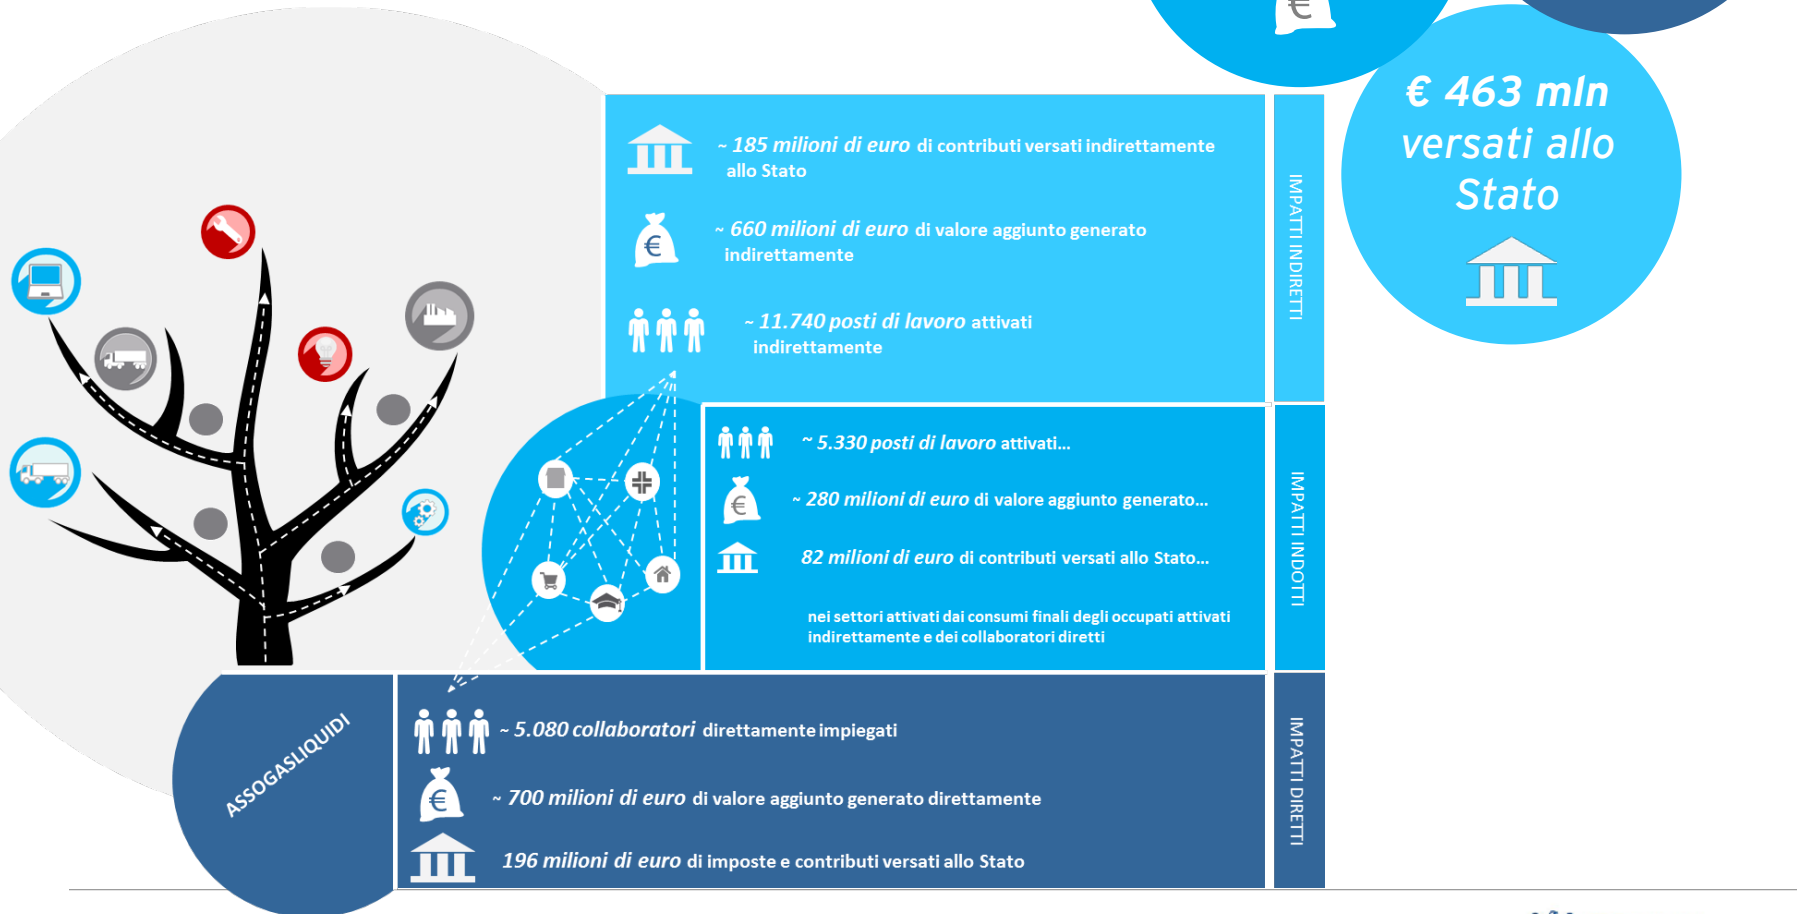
€ 463 mln versati allo Stato

~ 185 milioni di euro di contributi versati indirettamente allo Stato

~ 660 milioni di euro di valore aggiunto generato indirettamente

~ 11.740 posti di lavoro attivati indirettamente

IMPATTI INDIRETTI

~ 5.330 posti di lavoro attivati...

~ 280 milioni di euro di valore aggiunto generato...

82 milioni di euro di contributi versati allo Stato...

nei settori attivati dai consumi finali degli occupati attivati indirettamente e dei collaboratori diretti

IMPATTI INDOTTI

ASSOGASLIQUIDI

~ 5.080 collaboratori direttamente impiegati

~ 700 milioni di euro di valore aggiunto generato direttamente

196 milioni di euro di imposte e contributi versati allo Stato

IMPATTI DIRETTI